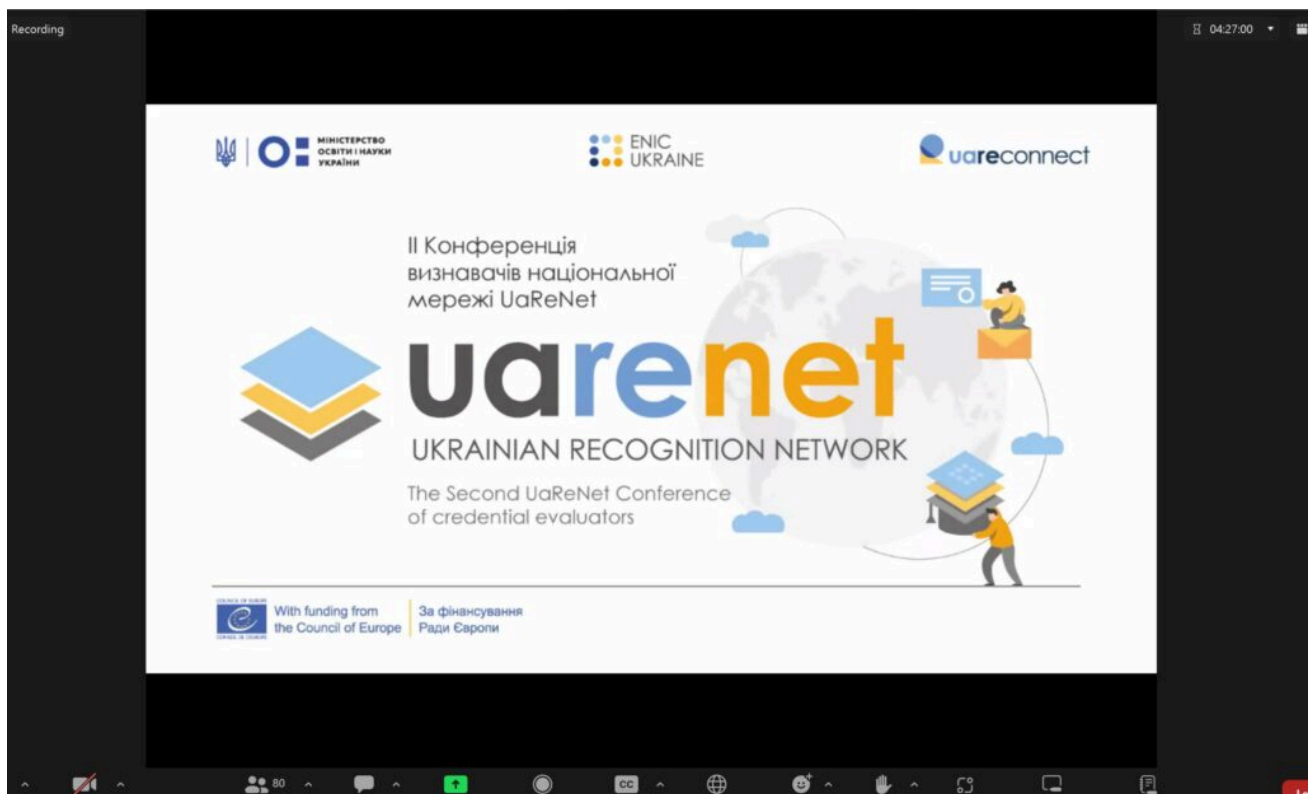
Recording

04:27:00

МІНІСТЕРСТВО ОСВІТИ І НАУКИ УКРАЇНИ

ENIC UKRAINE

uareconnect

ІІ Конференція визнавачів національної мережі UaReNet

uarenet

UKRAINIAN RECOGNITION NETWORK

The Second UaReNet Conference of credential evaluators

COUNCIL OF EUROPE CONSEIL DE L'EUROPE

With funding from the Council of Europe

За фінансування Ради Європи

80

CC